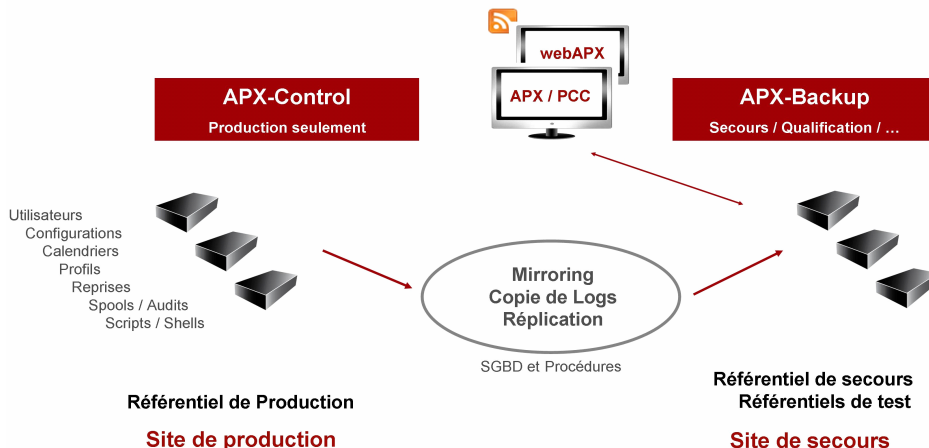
webAPX

APX / PCC

APX-Control
Production seulement

APX-Backup
Secours / Qualification / …

Utilisateurs
Configurations
Calendriers
Profils
Reprises
Spools / Audits
Scripts / Shells

Mirroring
Copie de Logs
Réplication

SGBD et Procédures

Référentiel de Production

Site de production

Référentiel de secours
Référentiels de test

Site de secours